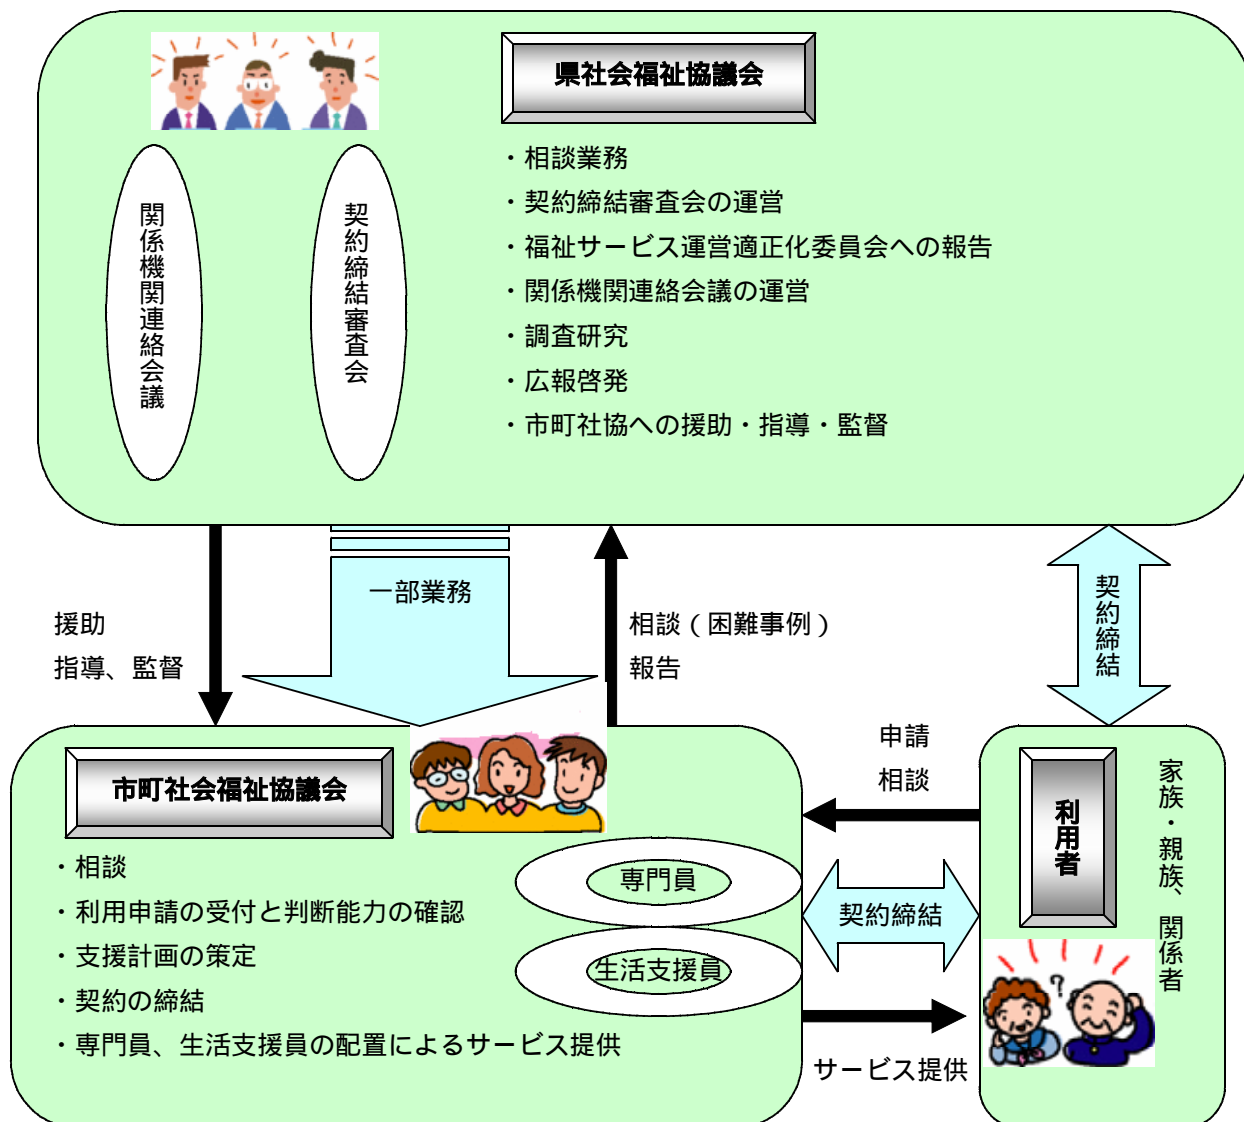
県社会福祉協議会

関係機関連絡会議

契約締結審査会

・相談業務
・契約締結審査会の運営
・福祉サービス運営適正化委員会への報告
・関係機関連絡会議の運営
・調査研究
・広報啓発
・市町社協への援助・指導・監督

援助
指導、監督

一部業務

相談（困難事例）
報告

契約締結

市町社会福祉協議会

・相談
・利用申請の受付と判断能力の確認
・支援計画の策定
・契約の締結
・専門員、生活支援員の配置によるサービス提供

専門員

生活支援員

申請
相談

契約締結

サービス提供

利用者

家族・親族、関係者